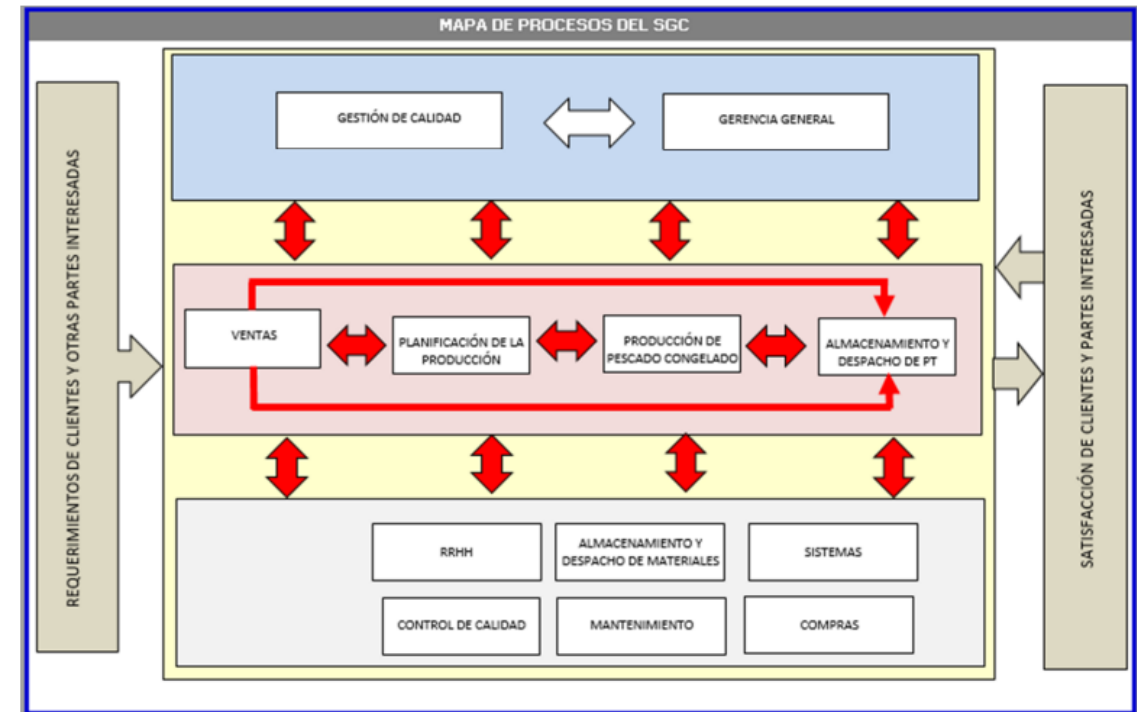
MAPA DE PROCESOS DEL SGC

REQUERIMIENTOS DE CLIENTES Y OTRAS PARTES INTERESADAS

GESTIÓN DE CALIDAD

GERENCIA GENERAL

VENTAS

PLANIFICACIÓN DE LA PRODUCCIÓN

PRODUCCIÓN DE PESCADO CONGELADO

ALMACENAMIENTO Y DESPACHO DE PT

RRHH

ALMACENAMIENTO Y DESPACHO DE MATERIALES

SISTEMAS

CONTROL DE CALIDAD

MANTENIMIENTO

COMPRAS

SATISFACCIÓN DE CLIENTES Y PARTES INTERESADAS